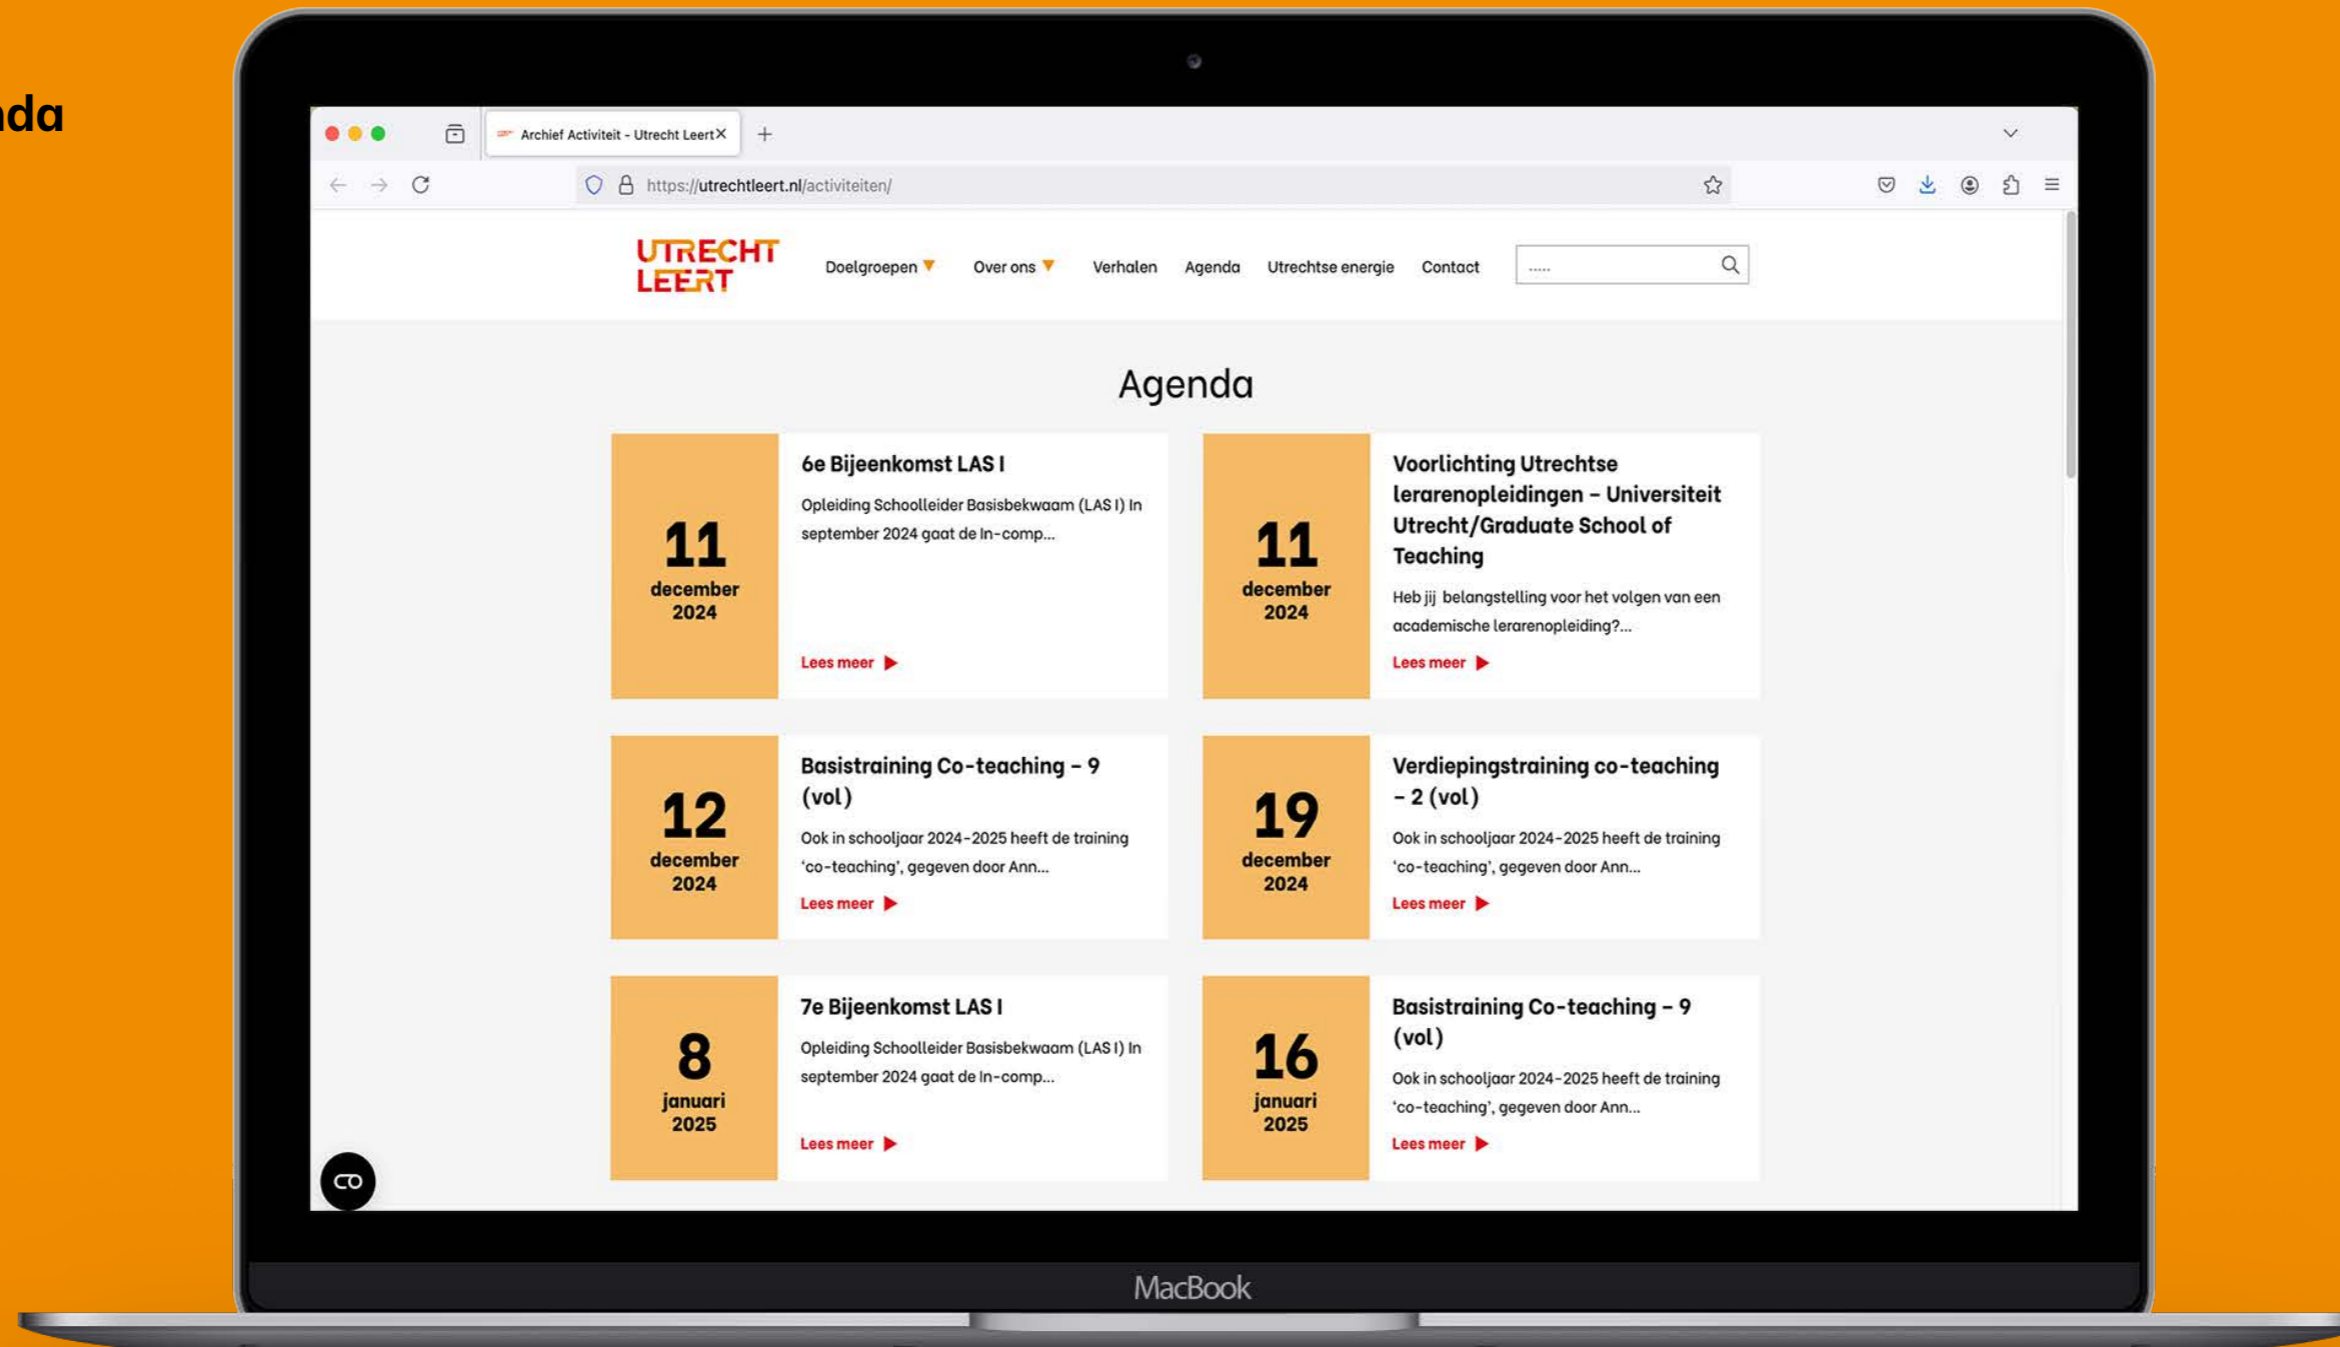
da

Archief Activiteit - Utrecht Leert

https://utrechtleert.nl/activiteiten/

UTRECHT LEERT

Doelgroepen Over ons Verhalen Agenda Utrechtse energie Contact

.....

Agenda

11 december 2024

6e Bijeenkomst LAS I

Opleiding Schoolleider Basisbekwaam (LAS I) In september 2024 gaat de In-comp...

Lees meer

11 december 2024

Voorlichting Utrechtse lerarenopleidingen – Universiteit Utrecht/Graduate School of Teaching

Heb jij belangstelling voor het volgen van een academische lerarenopleiding?...

Lees meer

12 december 2024

Basistraining Co-teaching – 9 (vol)

Ook in schooljaar 2024-2025 heeft de training 'co-teaching', gegeven door Ann...

Lees meer

19 december 2024

Verdiepingstraining co-teaching – 2 (vol)

Ook in schooljaar 2024-2025 heeft de training 'co-teaching', gegeven door Ann...

Lees meer

8 januari 2025

7e Bijeenkomst LAS I

Opleiding Schoolleider Basisbekwaam (LAS I) In september 2024 gaat de In-comp...

Lees meer

16 januari 2025

Basistraining Co-teaching – 9 (vol)

Ook in schooljaar 2024-2025 heeft de training 'co-teaching', gegeven door Ann...

Lees meer

MacBook